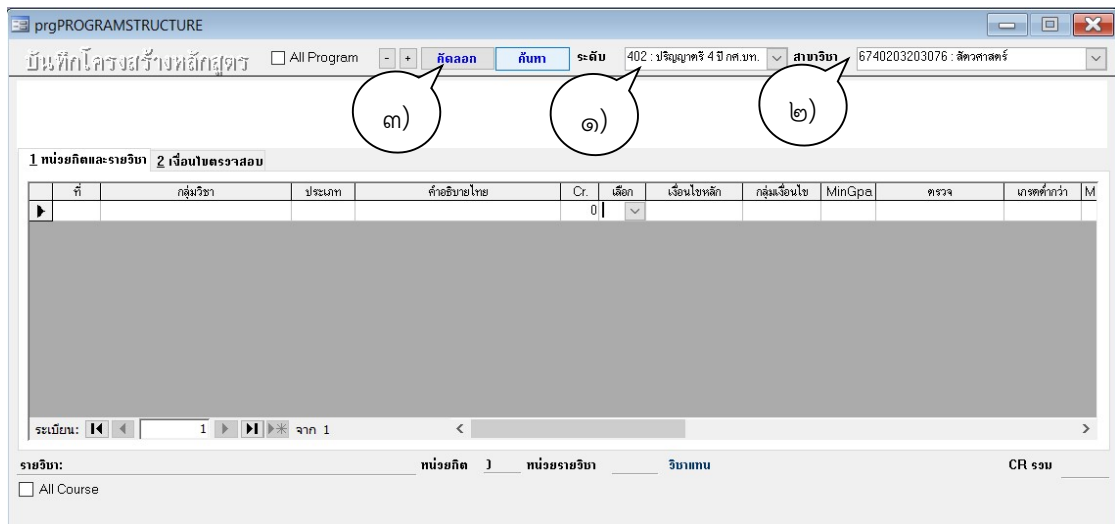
prgPROGRAMSTRUCTURE

บันทึกโครงสร้างหลักสูตร

All Program

- +

คัดลอก

ค้นหา

ระดับ

402 : ปริญญาตรี 4 ปี กศ.บท.

สาขาวิชา

6740203203076 : สัตวศาสตร์

๓)

๑)

๒)

1 หน่วยกิตและรายวิชา

2 เงื่อนไขตรวจสอบ

| ที่ | กลุ่มวิชา | ประเภท | คำอธิบายไทย | Cr. | เลือก | เงื่อนไขหลัก | กลุ่มเงื่อนไข | MinGpa | ตรวจ | เกรดต่ำกว่า | M |
|---|---|---|---|---|---|---|---|---|---|---|---|
| | | | | 0 | | | | | | | |

ระเบียน: 1 จาก 1

รายวิชา:

หน่วยกิต 1

หน่วยรายวิชา

วิชาแทน

CR รวม

All Course